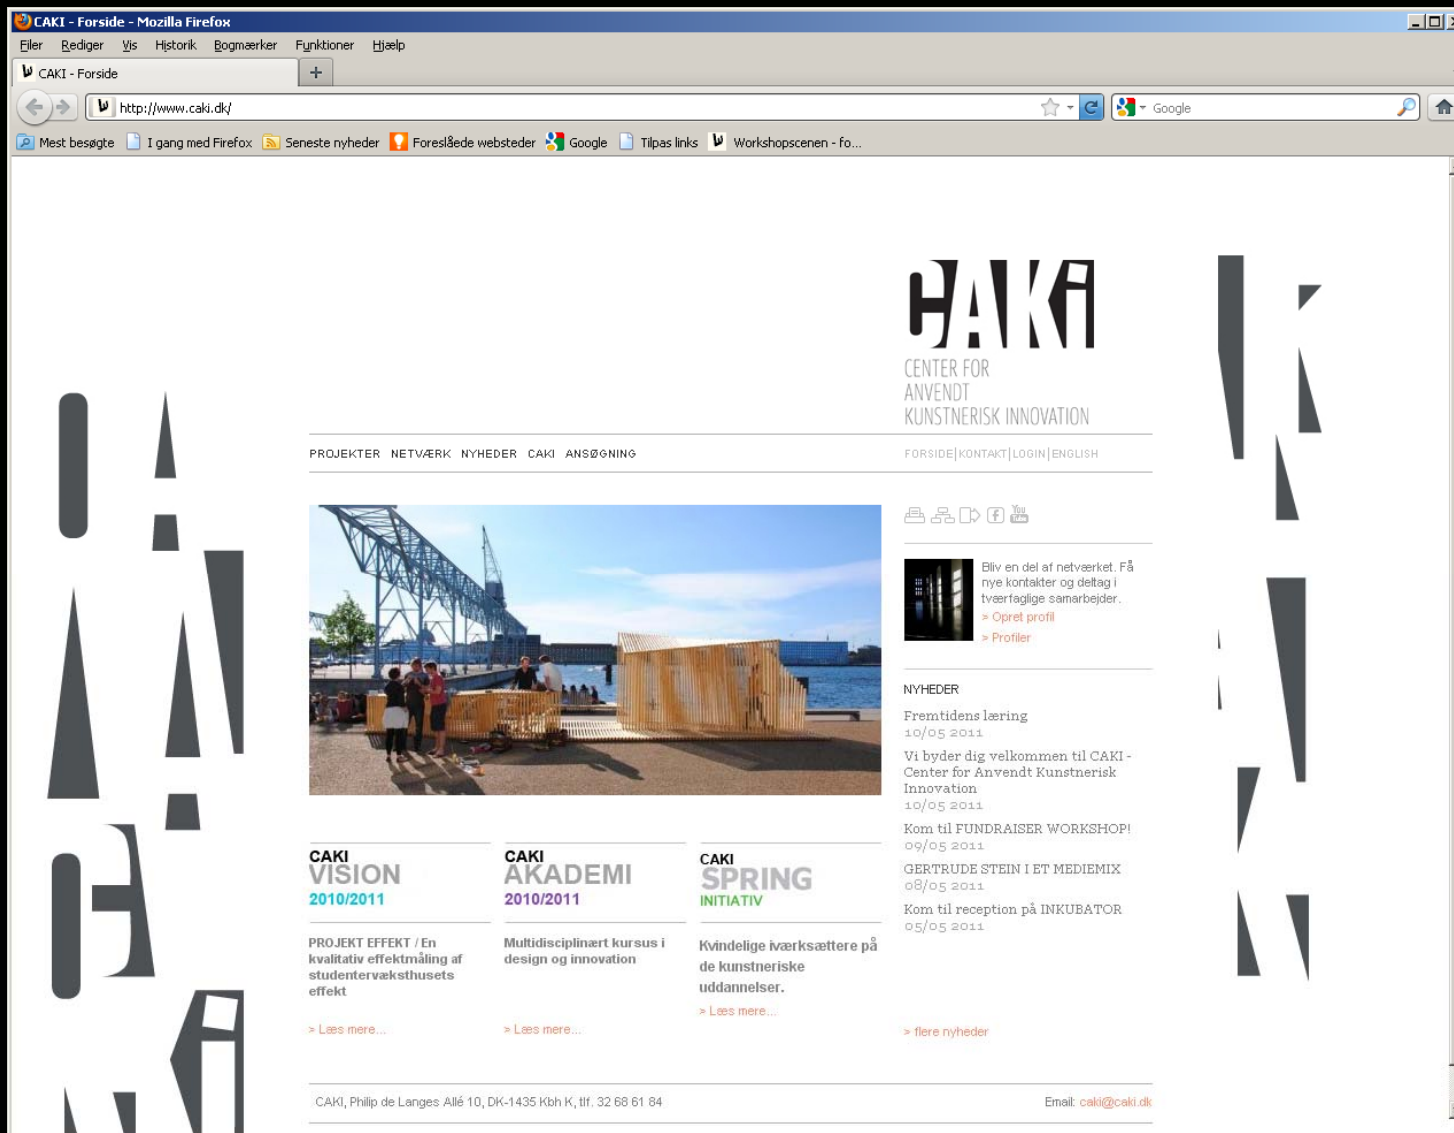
CAKI - Forside - Mozilla Firefox

Filer Rediger Vis Historik Bogmærker Funktioner Hjælp

CAKI - Forside

http://www.caki.dk/

Google

Mest besøgte I gang med Firefox Seneste nyheder Foreslåede websteder Google Tilpas links Workshopscenen - fo...

CAKI
CENTER FOR
ANVENDT
KUNSTNERISK INNOVATION

PROJEKTER NETVÆRK NYHEDER CAKI ANSØGNING

FORSIDE | KONTAKT | LOGIN | ENGLISH

Bliv en del af netværket. Få nye kontakter og deltag i tværfaglige samarbejder.
» Opret profil
» Profiler

NYHEDER

Fremtidens læring
10/05 2011

Vi byder dig velkommen til CAKI - Center for Anvendt Kunstnerisk Innovation
10/05 2011

Kom til FUNDRAISER WORKSHOP!
09/05 2011

GERTRUDE STEIN I ET MEDIEMIX
08/05 2011

Kom til reception på INKUBATOR
05/05 2011

» flere nyheder

CAKI VISION 2010/2011

PROJEKT EFFEKT / En kvalitativ effektmåling af studentervæksthusets effekt

» Læs mere...

CAKI AKADEMI 2010/2011

Multidisciplinært kursus i design og innovation

» Læs mere...

CAKI SPRING INITIATIV

Kvindelige iværksættere på de kunstneriske uddannelser.

» Læs mere...

CAKI, Philip de Langes Allé 10, DK-1435 Kbh K, tlf. 32 68 61 84

Email: caki@caki.dk